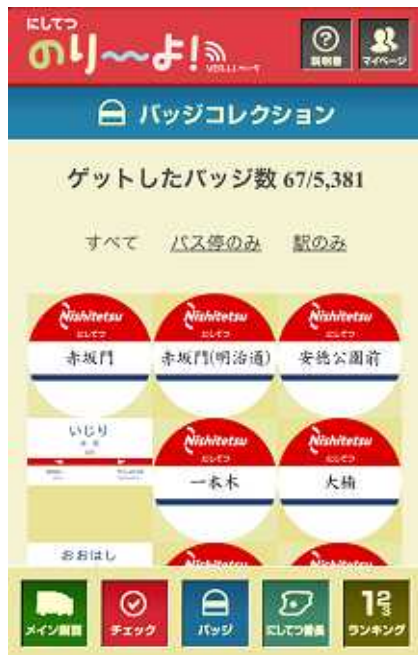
にしてつ
のり〜よ!
説明書
マイページ

バッジコレクション

ゲットしたバッジ数 67/5,381

すべて　バス停のみ　駅のみ

Nishitetsu
にしてつ
赤坂門

Nishitetsu
にしてつ
赤坂門(明治通)

Nishitetsu
にしてつ
安徳公園前

いじり

Nishitetsu
にしてつ
一本木

Nishitetsu
にしてつ
大楠

おおはし

メイン画面
チェック
バッジ
にしてつ図鑑
ランキング